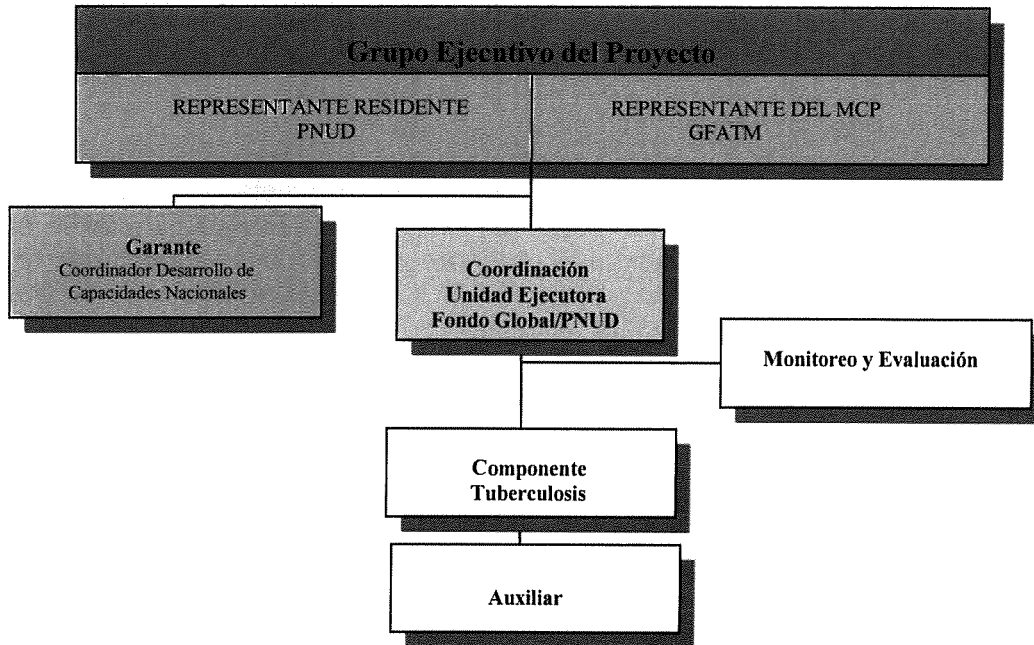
Grupo Ejecutivo del Proyecto

REPRESENTANTE RESIDENTE
PNUD

REPRESENTANTE DEL MCP
GFATM

Garante
Coordinador Desarrollo de Capacidades Nacionales

Coordinación
Unidad Ejecutora
Fondo Global/PNUD

Monitoreo y Evaluación

Componente
Tuberculosis

Auxiliar